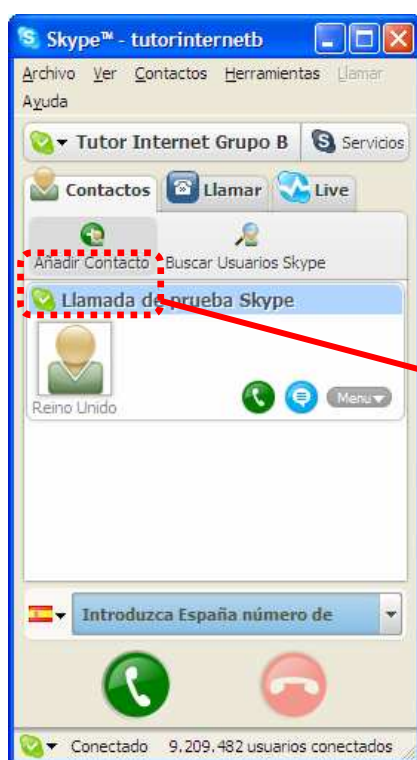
Skype™ - tutorinternetb

Archivo Ver Contactos Herramientas Llamar Ayuda

Tutor Internet Grupo B

Servicios

Contactos

Llamar

Live

Añadir Contacto

Buscar Usuarios Skype

Llamada de prueba Skype

Reino Unido

Menú

Introduzca España número de

Conectado 9.209.482 usuarios conectados